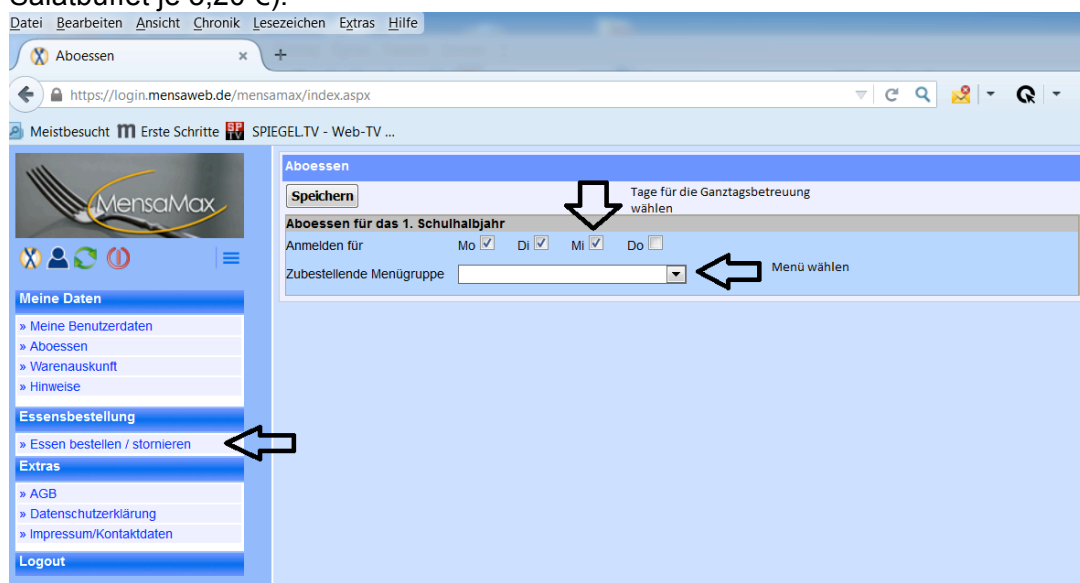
Datei Bearbeiten Ansicht Chronik Lesezeichen Extras Hilfe

Aboessen

https://login.mensaweb.de/mensamax/index.aspx

Meistbesucht Erste Schritte SPIEGEL.TV - Web-TV ...

MensaMax

Aboessen

Speichern

Tage für die Ganztagsbetreuung wählen

Aboessen für das 1. Schulhalbjahr

Anmelden für Mo Di Mi Do

Zubestellende Menügruppe

Menü wählen

Meine Daten

» Meine Benutzerdaten
» Aboessen
» Warenauskunft
» Hinweise

Essensbestellung

» Essen bestellen / stornieren

Extras

» AGB
» Datenschutzerklärung
» Impressum/Kontaktdaten

Logout